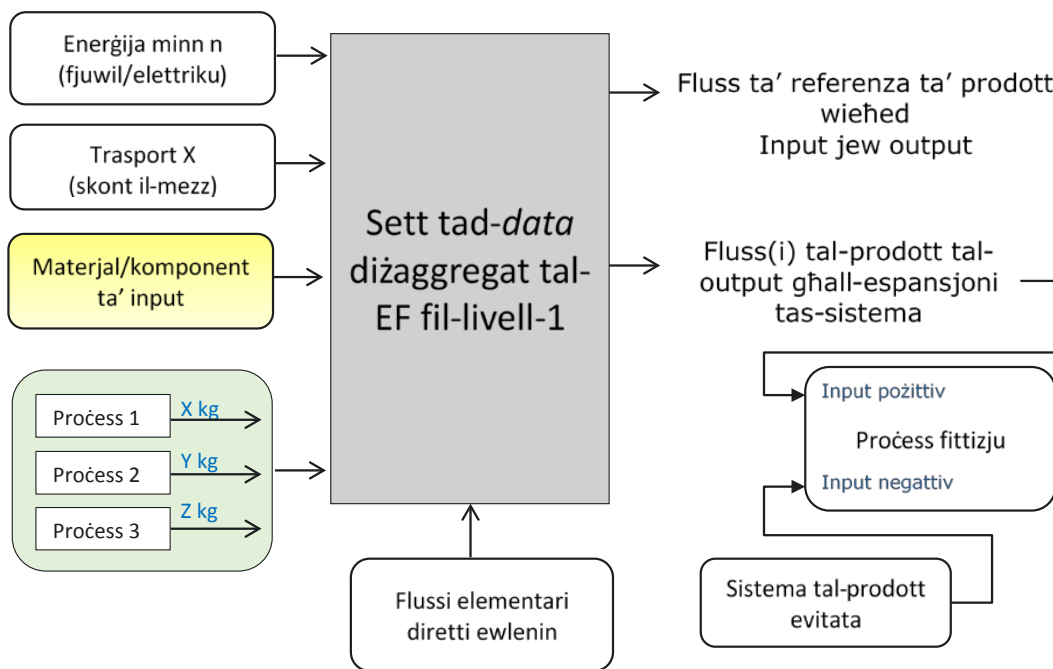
Enerġija minn n (fjuwil/elettriku)

Trasport X (skont il-mezz)

Materjal/komponent ta' input

Proċess 1
X kg

Proċess 2
Y kg

Proċess 3
Z kg

Sett tad-*data* diżaggregat tal-EF fil-livell-1

Flussi elementari diretti ewlenin

Fluss ta' referenza ta' prodott wieħed
Input jew output

Fluss(i) tal-prodott tal-output għall-espansjoni tas-sistema

Input pożittiv

Proċess fittizju

Input negattiv

Sistema tal-prodott evitata